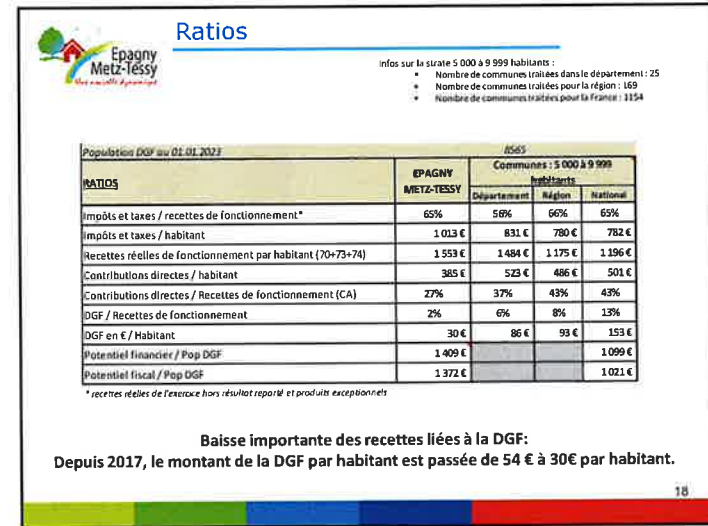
Ratios

Epagny Metz-Tessy

Infos sur la strate 5 000 à 9 999 habitants :
• Nombre de communes traitées dans le département : 25
• Nombre de communes traitées pour la région : 169
• Nombre de communes traitées pour la France : 1154

| Population DGF au 01.01.2023 | 8565 | | | |
|---|---|---|---|---|
| RATIOS | EPAGNY METZ-TESSY | Communes : 5 000 à 9 999 habitants Département | Région | National |
| Impôts et taxes / recettes de fonctionnement* | 65% | 56% | 66% | 65% |
| Impôts et taxes / habitant | 1 013 € | 831 € | 780 € | 782 € |
| Recettes réelles de fonctionnement par habitant (70+73+74) | 1 553 € | 1 484 € | 1 175 € | 1 196 € |
| Contributions directes / habitant | 385 € | 523 € | 486 € | 501 € |
| Contributions directes / Recettes de fonctionnement (CA) | 27% | 37% | 43% | 43% |
| DGF / Recettes de fonctionnement | 2% | 6% | 8% | 13% |
| DGF en € / Habitant | 30 € | 86 € | 93 € | 153 € |
| Potentiel financier / Pop DGF | 1 409 € | | | 1 099 € |
| Potentiel fiscal / Pop DGF | 1 372 € | | | 1 021 € |

* recettes réelles de l'exercice hors résultat reporté et produits exceptionnels

Baisse importante des recettes liées à la DGF:
Depuis 2017, le montant de la DGF par habitant est passée de 54 € à 30€ par habitant.

18